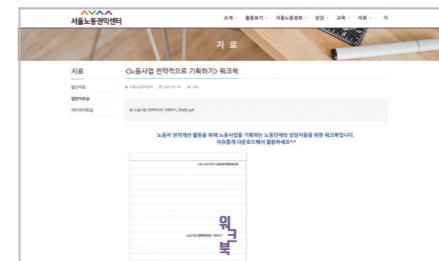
서울노동권익센터

소개 활동보기 노동정보 상담 교육 자료

자료

자료

발간자료

협력자료

데이터자료실

<노동사업 전략적으로 기획하기> 워크북

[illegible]

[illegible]

노동자 권익개선 활동을 위해 노동사업을 기획하는 노동단체 담당자들을 위한 워크북입니다. 자료증개 다운로드해서 활용하세요^^

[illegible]

노동사업 전략적으로 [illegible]

워크북